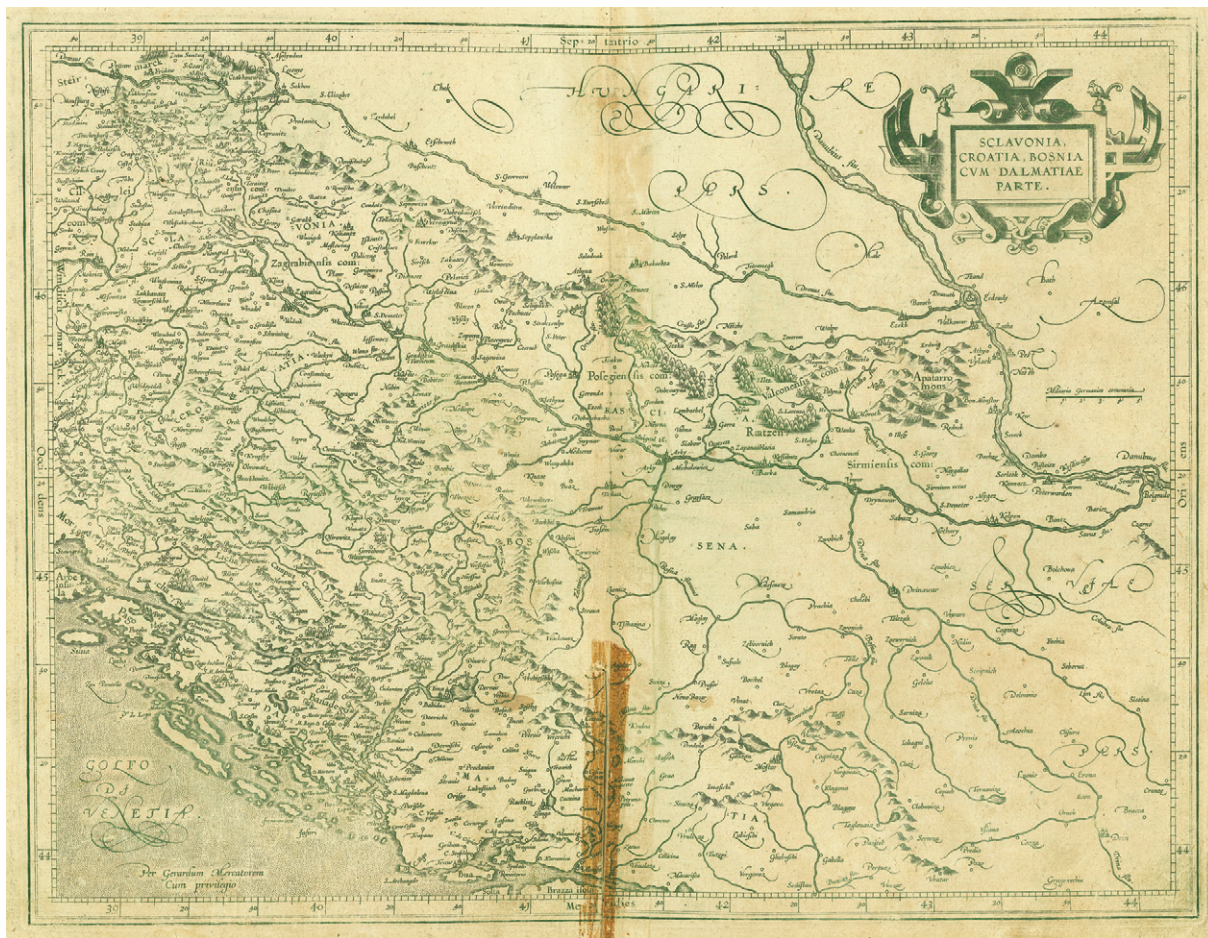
SCLAVONIA, CROATIA, BOSNIA CVM DALMATIAE PARTE.

Sep tentrio

HVNGARIAE PARS.

Danubius flu.

SCLAVONIA

Zagrabiensis com.

CROATIA

Posegiensis com.

Valconensis com.

Apatarro mons

Sirmiensis com.

Ratzen

BOSSENA.

SERVIAE PARS.

DALMATIA

Danubius

Belgrado

GOLFO DI VENETIA

Per Gerardum Mercatorem Cum privilegio

Meridies

Occidens

Oriens

Miliaria Germanica communia

39

40

41

42

43

44

45

46